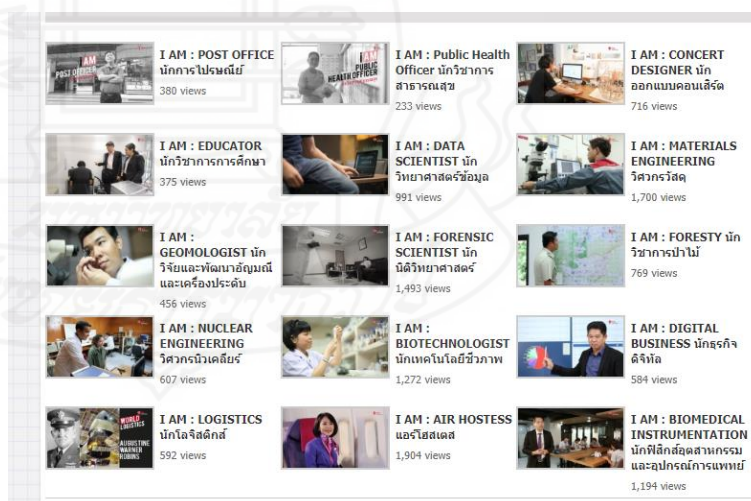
I AM : POST OFFICE นักการไปรษณีย์
380 views

I AM : Public Health Officer นักวิชาการสาธารณสุข
233 views

I AM : CONCERT DESIGNER นักออกแบบคอนเสิร์ต
716 views

I AM : EDUCATOR นักวิชาการการศึกษา
375 views

I AM : DATA SCIENTIST นักวิทยาศาสตร์ข้อมูล
991 views

I AM : MATERIALS ENGINEERING วิศวกรวัสดุ
1,700 views

I AM : GEOMOLOGIST นักวิจัยและพัฒนาอัญมณีและเครื่องประดับ
456 views

I AM : FORENSIC SCIENTIST นักนิติวิทยาศาสตร์
1,493 views

I AM : FORESTY นักวิชาการป่าไม้
769 views

I AM : NUCLEAR ENGINEERING วิศวกรนิวเคลียร์
607 views

I AM : BIOTECHNOLOGIST นักเทคโนโลยีชีวภาพ
1,272 views

I AM : DIGITAL BUSINESS นักธุรกิจดิจิทัล
584 views

I AM : LOGISTICS นักโลจิสติกส์
592 views

I AM : AIR HOSTESS แอร์โฮสเตส
1,904 views

I AM : BIOMEDICAL INSTRUMENTATION นักฟิสิกส์อุตสาหกรรมและอุปกรณ์การแพทย์
1,194 views